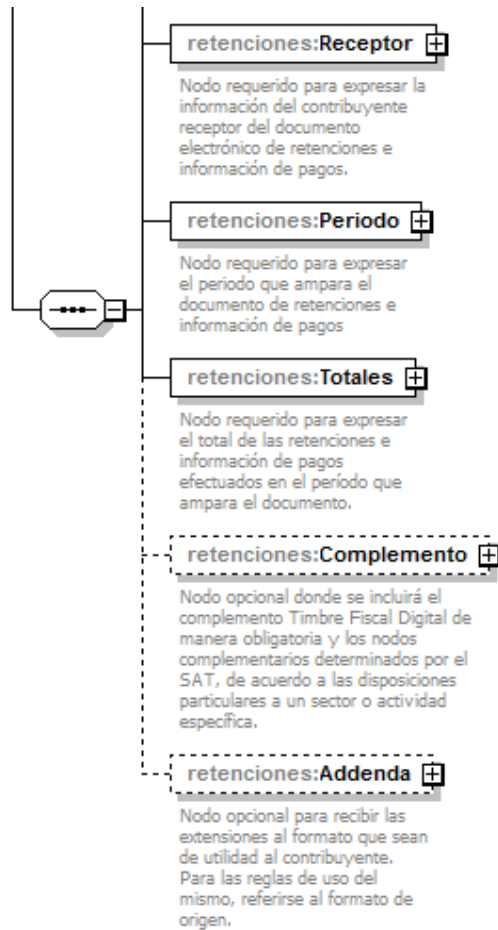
retenciones:Receptor

Nodo requerido para expresar la información del contribuyente receptor del documento electrónico de retenciones e información de pagos.

retenciones:Periodo

Nodo requerido para expresar el periodo que ampara el documento de retenciones e información de pagos

retenciones:Totales

Nodo requerido para expresar el total de las retenciones e información de pagos efectuados en el período que ampara el documento.

retenciones:Complemento

Nodo opcional donde se incluirá el complemento Timbre Fiscal Digital de manera obligatoria y los nodos complementarios determinados por el SAT, de acuerdo a las disposiciones particulares a un sector o actividad específica.

retenciones:Addenda

Nodo opcional para recibir las extensiones al formato que sean de utilidad al contribuyente. Para las reglas de uso del mismo, referirse al formato de origen.